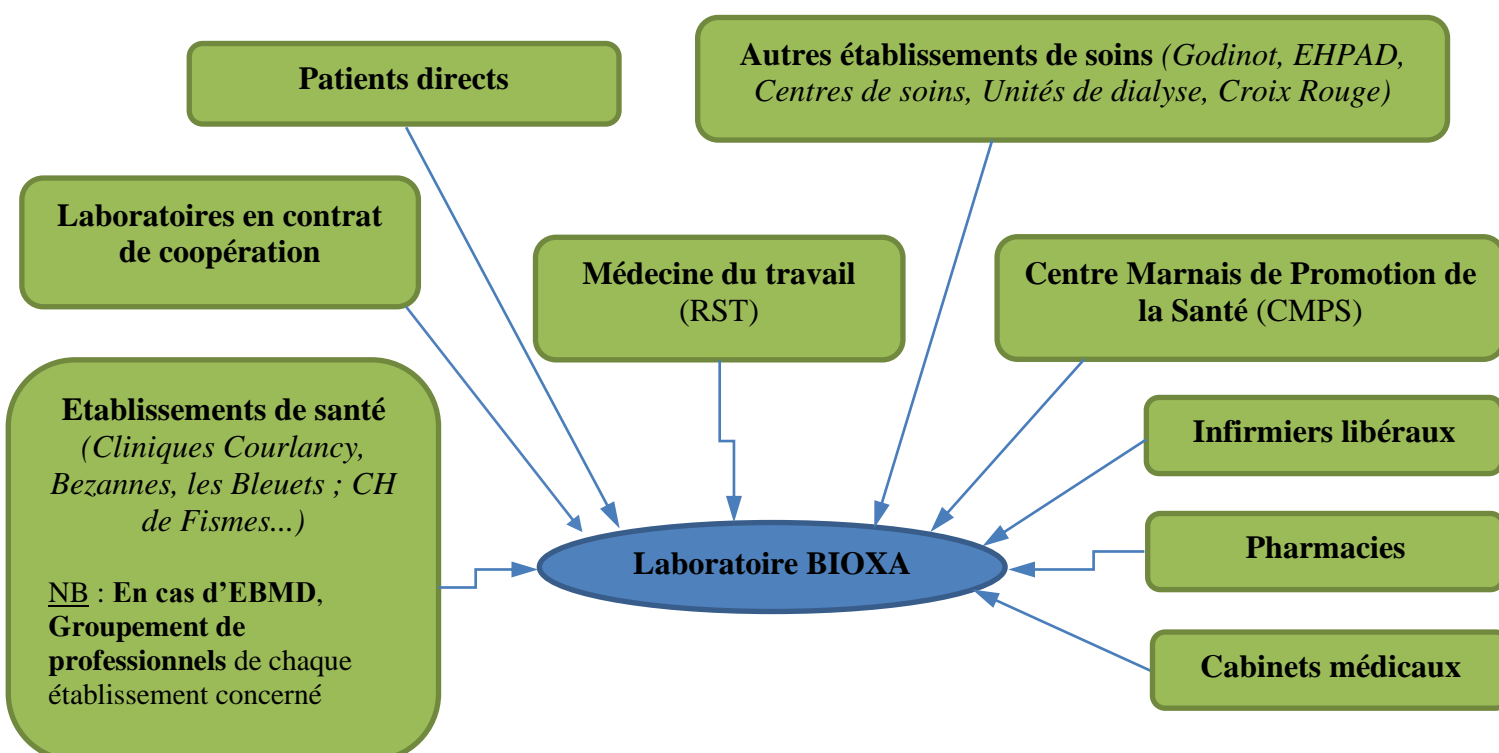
Patients directs

Autres établissements de soins (Godinot, EHPAD, Centres de soins, Unités de dialyse, Croix Rouge)

Laboratoires en contrat de coopération

Médecine du travail (RST)

Centre Marnais de Promotion de la Santé (CMPS)

Etablissements de santé (Cliniques Courlancy, Bezannes, les Bleuets ; CH de Fismes...)

NB : En cas d'EBMD, Groupement de professionnels de chaque établissement concerné

Infirmiers libéraux

Laboratoire BIOXA

Pharmacies

Cabinets médicaux